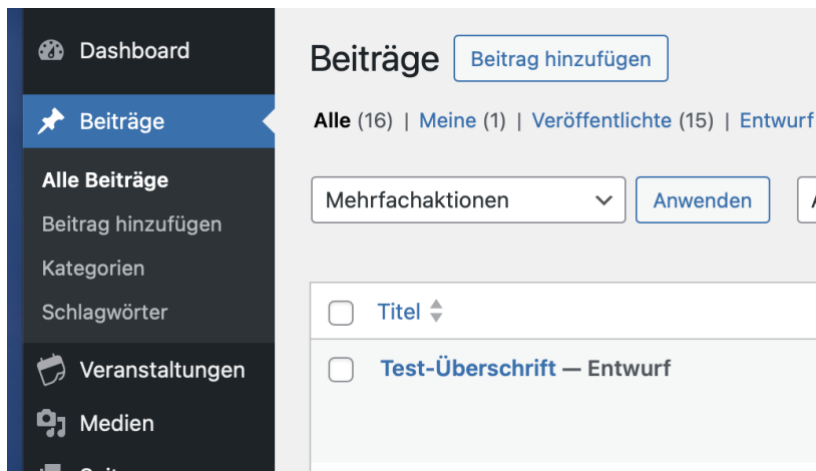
Dashboard

Beiträge

Alle Beiträge

Beitrag hinzufügen

Kategorien

Schlagwörter

Veranstaltungen

Medien

Beiträge Beitrag hinzufügen

Alle (16) | Meine (1) | Veröffentlichte (15) | Entwurf

Mehrfachaktionen Anwenden

Titel

Test-Überschrift — Entwurf